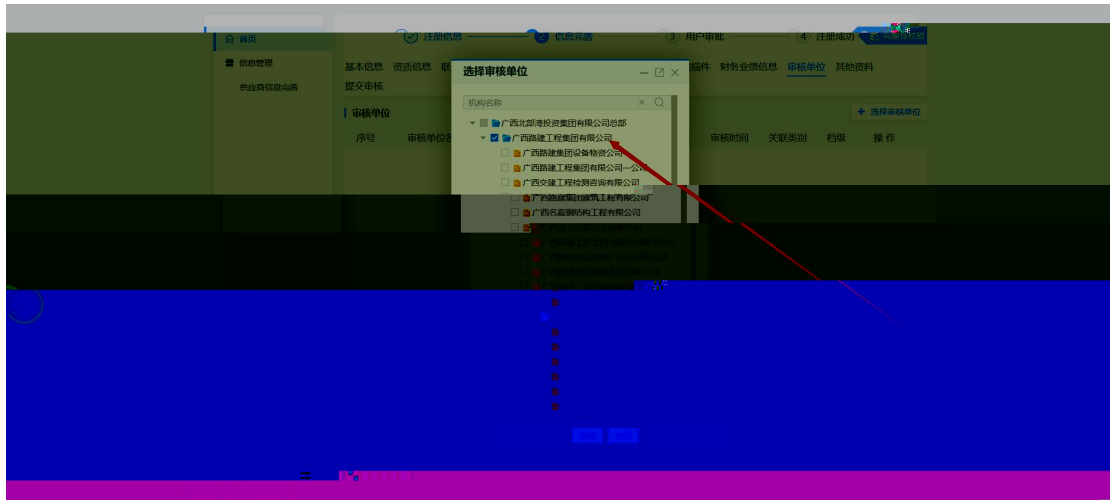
首页
信息管理
供应商信息完善
注册信息
信息完善
3 用户审批
4 注册成功
基本信息 资质信息 联
附件 财务业绩信息 审核单位 其他资料
提交审核
审核单位
+ 选择审核单位
序号 审核单位名
审核时间 关联类别 档级 操作
选择审核单位
机构名称
广西北部湾投资集团有限公司总部
广西路建工程集团有限公司
广西路建集团设备物资公司
广西路建工程集团有限公司一公司
广西交建工程检测咨询有限公司
广西路建集团建筑工程有限公司
广西名嘉钢结构工程有限公司
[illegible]